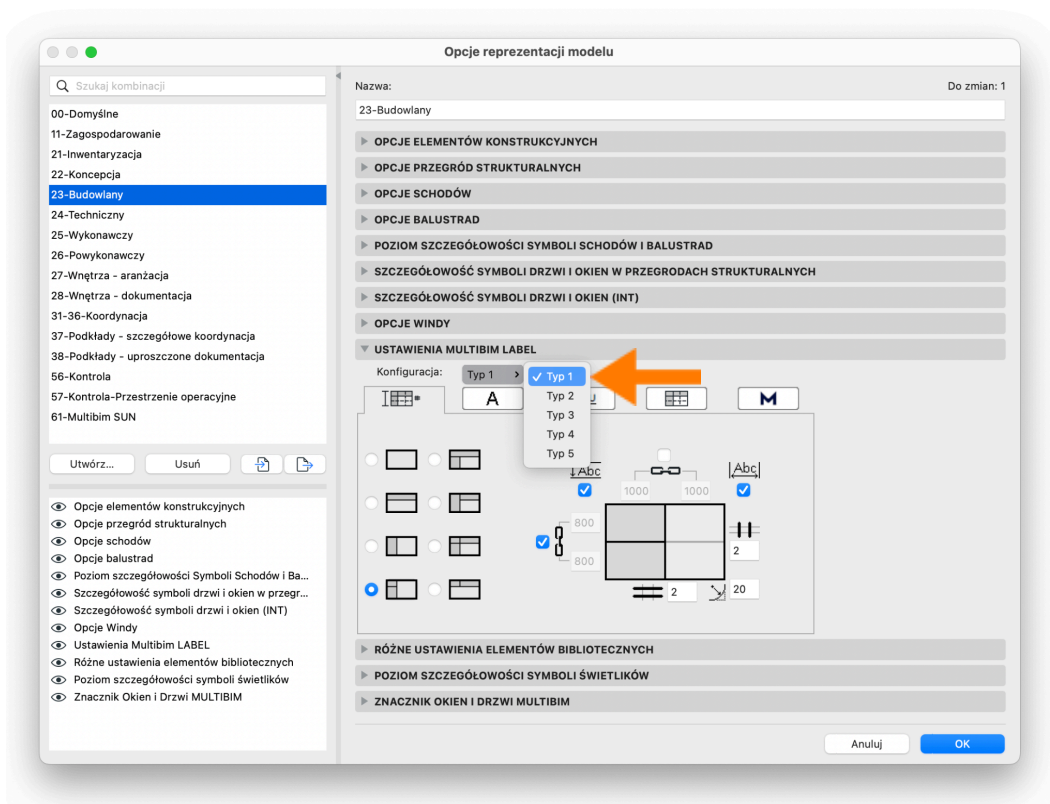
Opcje reprezentacji modelu

Szukaj kombinacji

00-Domyślne
11-Zagospodarowanie
21-Inwentaryzacja
22-Koncepcja
23-Budowlany
24-Techniczny
25-Wykonawczy
26-Powykonawczy
27-Wnętrza - aranżacja
28-Wnętrza - dokumentacja
31-36-Koordynacja
37-Podkłady - szczegółowe koordynacja
38-Podkłady - uproszczone dokumentacja
56-Kontrola
57-Kontrola-Przestrzenie operacyjne
61-Multibim SUN

Utwórz... Usuń

Opcje elementów konstrukcyjnych
Opcje przegród strukturalnych
Opcje schodów
Opcje balustrad
Poziom szczegółowości Symboli Schodów i Ba...
Szczegółowość symboli drzwi i okien w przegr...
Szczegółowość symboli drzwi i okien (INT)
Opcje Windy
Ustawienia Multibim LABEL
Różne ustawienia elementów bibliotecznych
Poziom szczegółowości symboli świetlików
Znacznik Okien i Drzwi MULTIBIM

Nazwa: Do zmian: 1
23-Budowlany

OPCJE ELEMENTÓW KONSTRUKCYJNYCH
OPCJE PRZEGRÓD STRUKTURALNYCH
OPCJE SCHODÓW
OPCJE BALUSTRAD
POZIOM SZCZEGÓŁOWOŚCI SYMBOLI SCHODÓW I BALUSTRAD
SZCZEGÓŁOWOŚĆ SYMBOLI DRZWI I OKIEN W PRZEGRODACH STRUKTURALNYCH
SZCZEGÓŁOWOŚĆ SYMBOLI DRZWI I OKIEN (INT)
OPCJE WINDY
USTAWIENIA MULTIBIM LABEL

Konfiguracja: Typ 1
✓ Typ 1
Typ 2
Typ 3
Typ 4
Typ 5

A M

Abc 1000 1000 Abc
800
800
2
2 20

RÓŻNE USTAWIENIA ELEMENTÓW BIBLIOTECZNYCH
POZIOM SZCZEGÓŁOWOŚCI SYMBOLI ŚWIETLIKÓW
ZNACZNIK OKIEN I DRZWI MULTIBIM

Anuluj OK